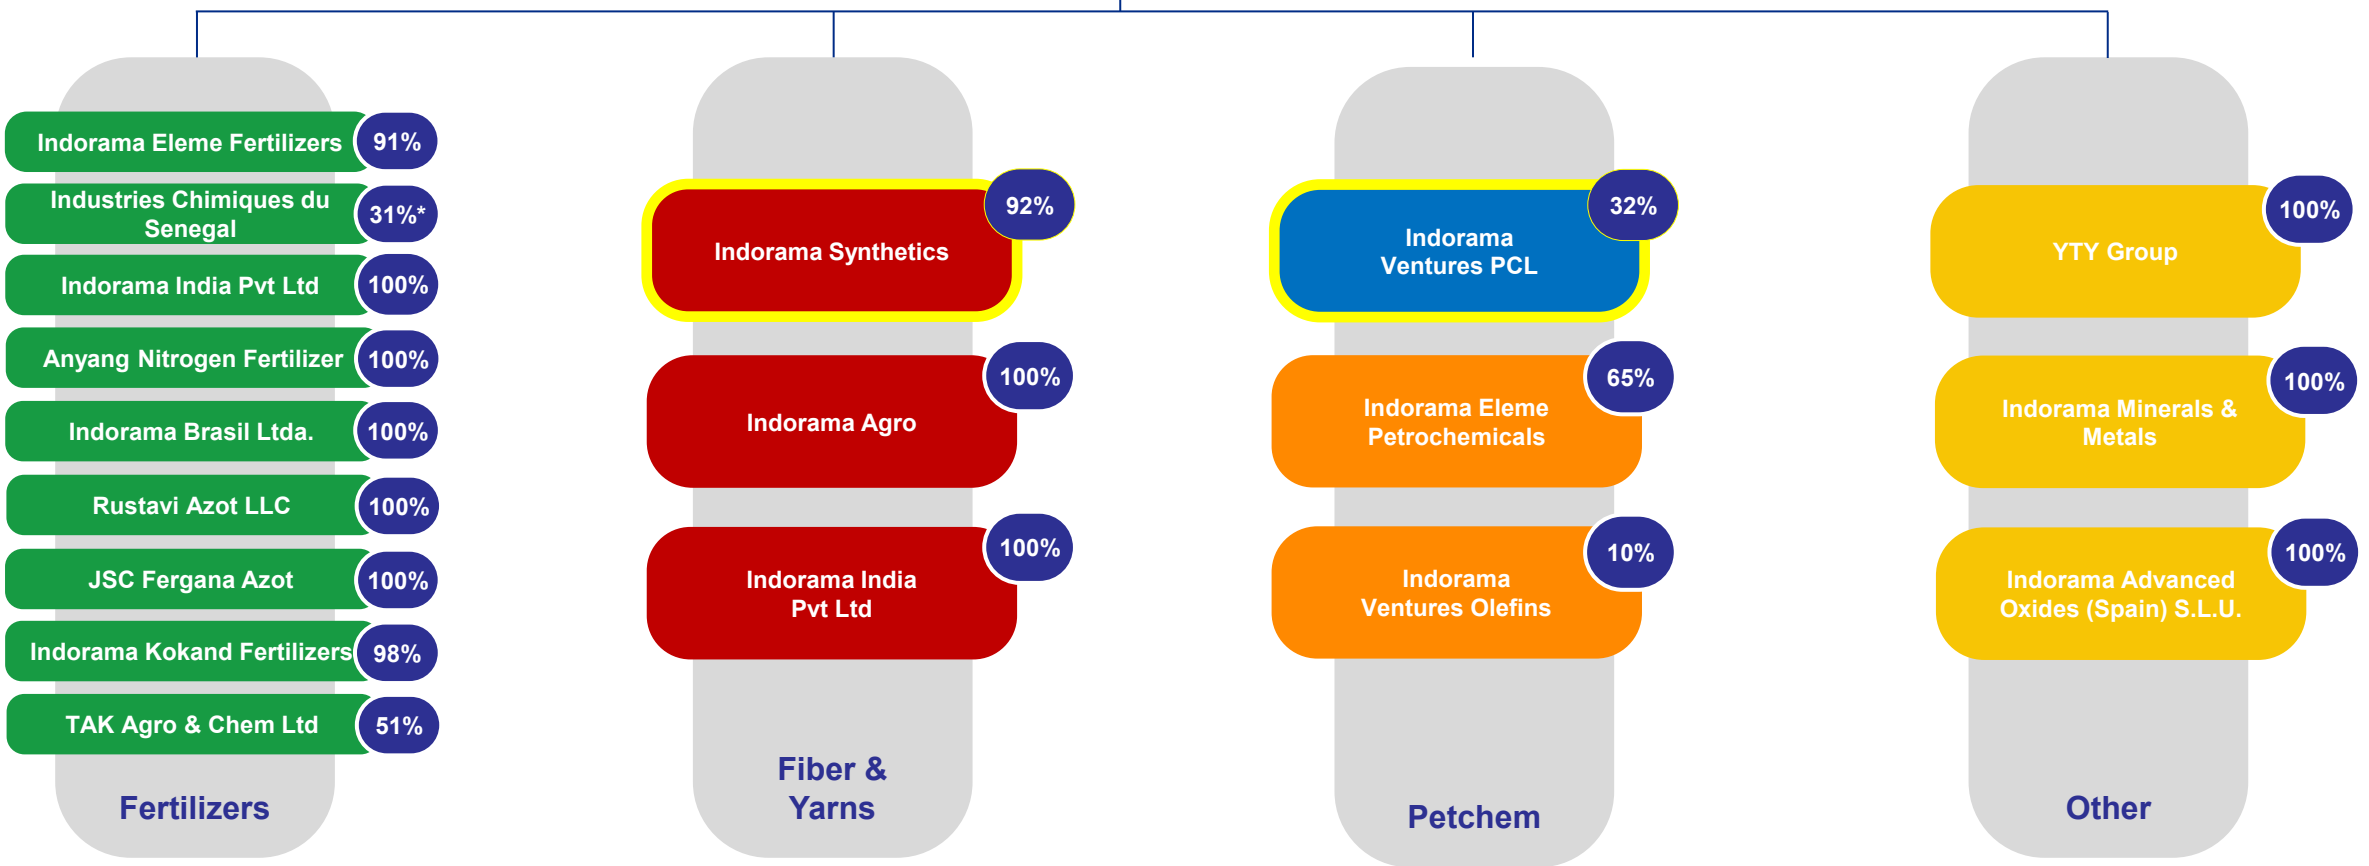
Indorama Eleme Fertilizers 91%

Industries Chimiques du Senegal 31%*

Indorama India Pvt Ltd 100%

Anyang Nitrogen Fertilizer 100%

Indorama Brasil Ltda. 100%

Rustavi Azot LLC 100%

JSC Fergana Azot 100%

Indorama Kokand Fertilizers 98%

TAK Agro & Chem Ltd 51%

Fertilizers

Indorama Synthetics 92%

Indorama Agro 100%

Indorama India Pvt Ltd 100%

Fiber & Yarns

Indorama Ventures PCL 32%

Indorama Eleme Petrochemicals 65%

Indorama Ventures Olefins 10%

Petchem

YTY Group 100%

Indorama Minerals & Metals 100%

Indorama Advanced Oxides (Spain) S.L.U. 100%

Other